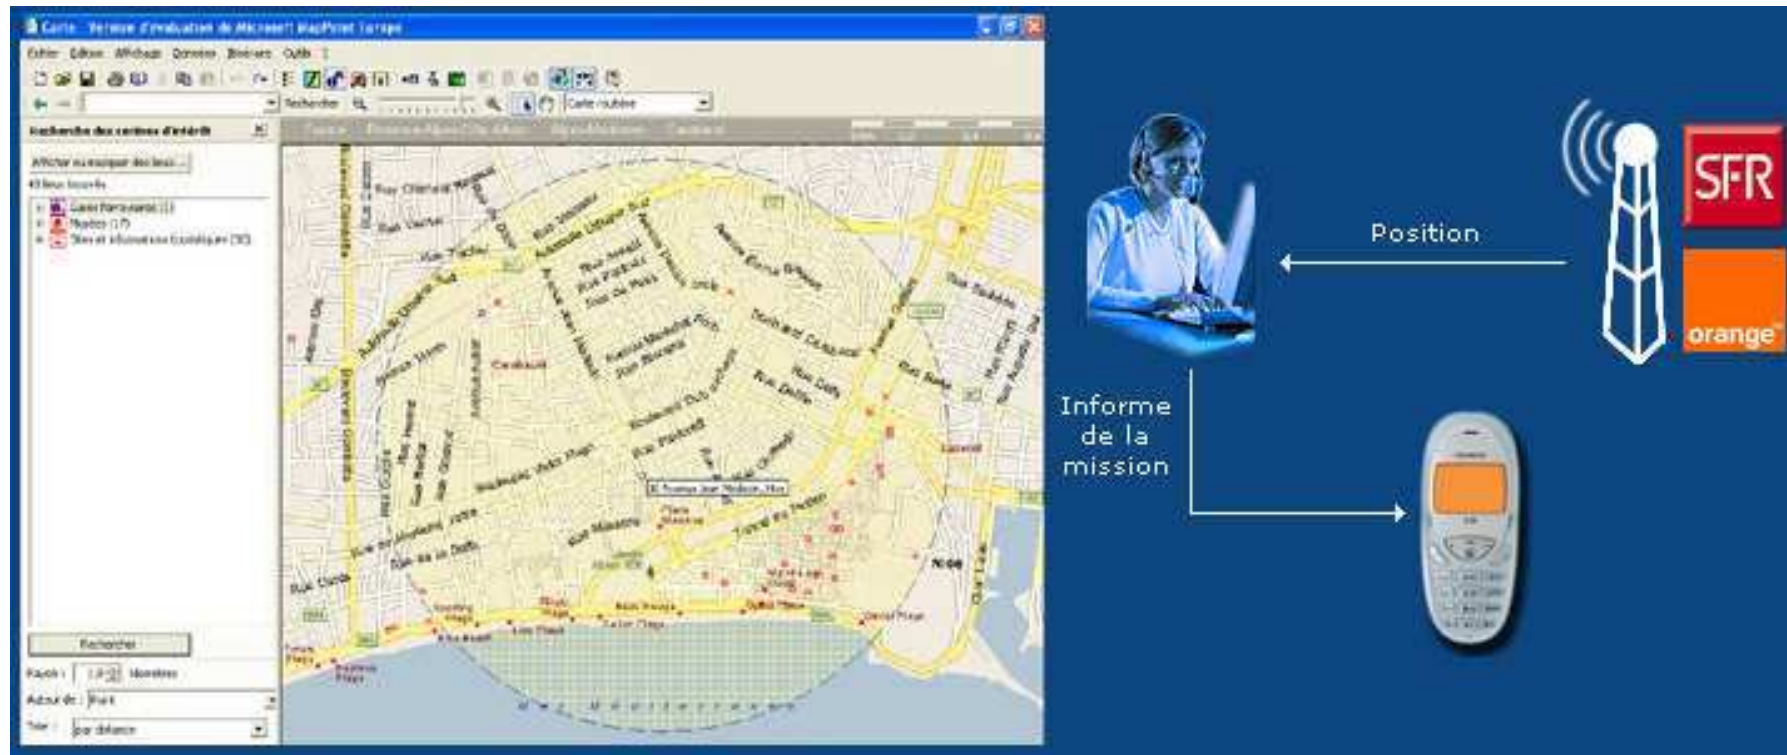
Carte - Version d'évaluation de Microsoft MapPoint Europe

Fichier Edition Affichage Données Itinéraire Outils ?

Rechercher

Carte routière

Recherche des centres d'intérêt

Afficher ou masquer des lieux...

Lieux trouvés

Gares ferroviaires (1)

Musées (17)

Sites et informations touristiques (30)

Rechercher

Rayon : 1,0 kilomètres

Autour de : Point

Trier : par distance

Position

SFR

orange

Informe de la mission